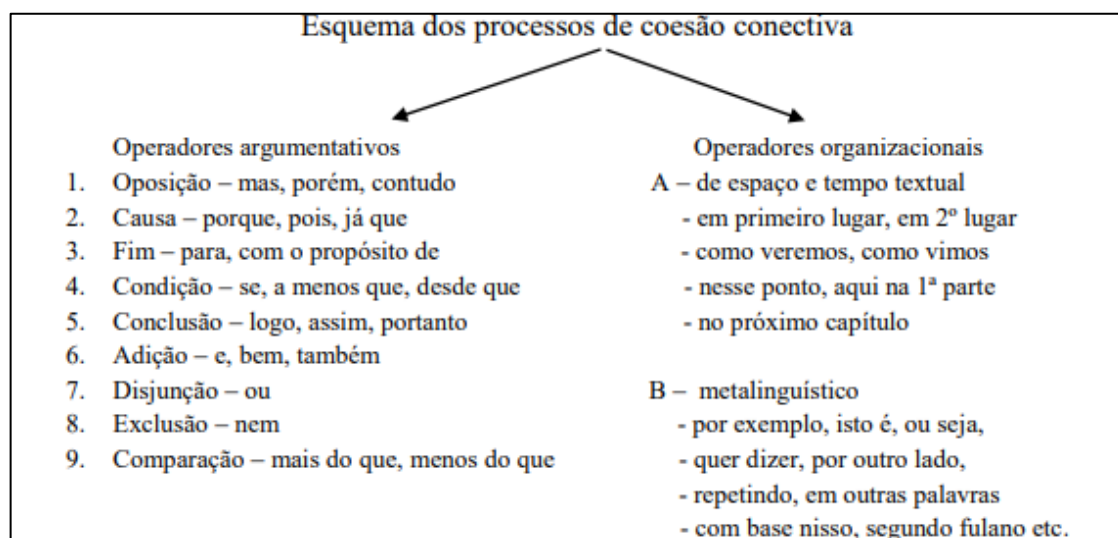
Esquema dos processos de coesão conectiva

Operadores argumentativos

1. Oposição – mas, porém, contudo
2. Causa – porque, pois, já que
3. Fim – para, com o propósito de
4. Condição – se, a menos que, desde que
5. Conclusão – logo, assim, portanto
6. Adição – e, bem, também
7. Disjunção – ou
8. Exclusão – nem
9. Comparação – mais do que, menos do que

Operadores organizacionais

A – de espaço e tempo textual
- em primeiro lugar, em 2º lugar
- como veremos, como vimos
- nesse ponto, aqui na 1ª parte
- no próximo capítulo

B – metalinguístico
- por exemplo, isto é, ou seja,
- quer dizer, por outro lado,
- repetindo, em outras palavras
- com base nisso, segundo fulano etc.